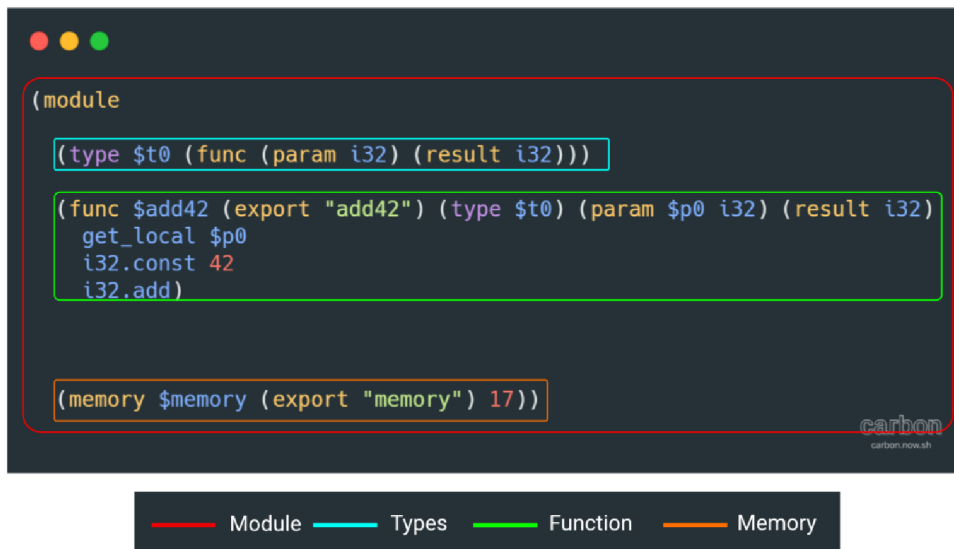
(module

(type $t0 (func (param i32) (result i32)))

(func $add42 (export "add42") (type $t0) (param $p0 i32) (result i32)
get_local $p0
i32.const 42
i32.add)

(memory $memory (export "memory") 17))

carbon
carbon.now.sh

Module Types Function Memory